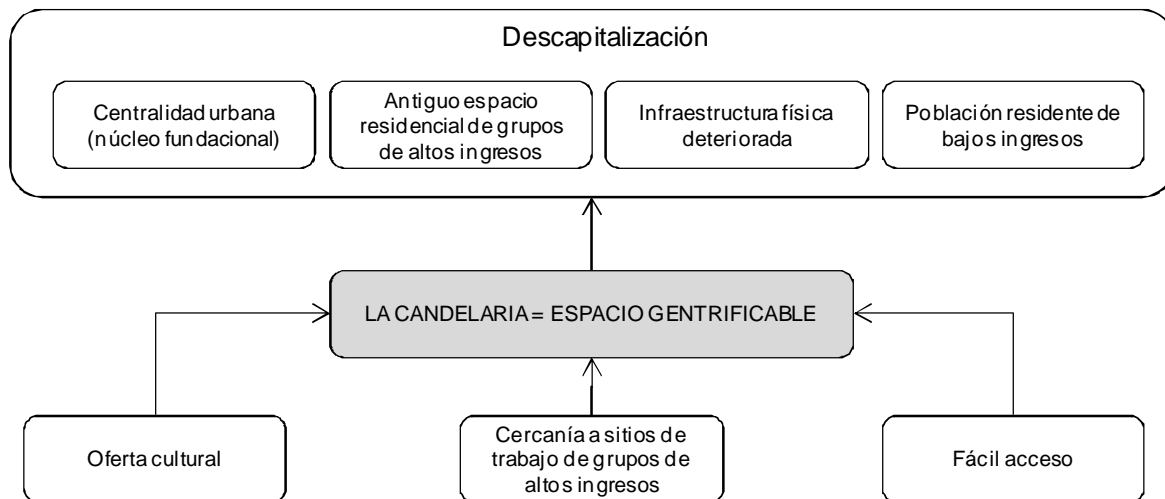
Descapitalización

Centralidad urbana (núcleo fundacional)

Antiguo espacio residencial de grupos de altos ingresos

Infraestructura física deteriorada

Población residente de bajos ingresos

LA CANDELARIA = ESPACIO GENTRIFICABLE

Oferta cultural

Cercanía a sitios de trabajo de grupos de altos ingresos

Fácil acceso